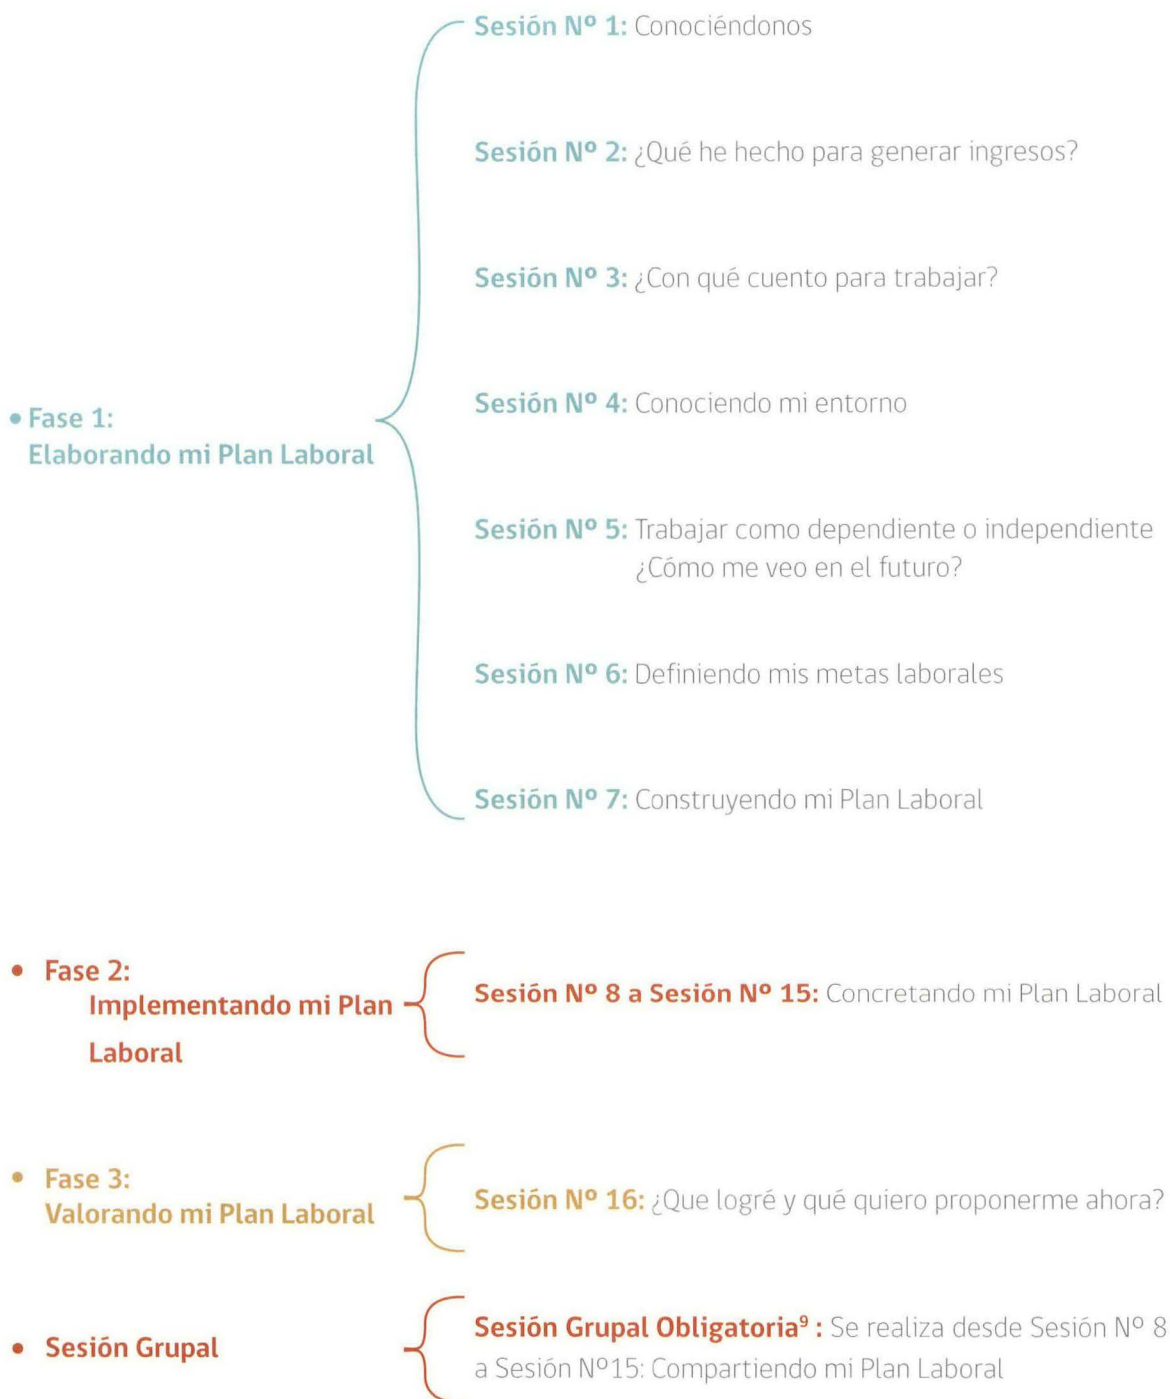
• Fase 1:
Elaborando mi Plan Laboral

Sesión Nº 1: Conociéndonos

Sesión Nº 2: ¿Qué he hecho para generar ingresos?

Sesión Nº 3: ¿Con qué cuento para trabajar?

Sesión Nº 4: Conociendo mi entorno

Sesión Nº 5: Trabajar como dependiente o independiente ¿Cómo me veo en el futuro?

Sesión Nº 6: Definiendo mis metas laborales

Sesión Nº 7: Construyendo mi Plan Laboral

• Fase 2:
Implementando mi Plan Laboral

Sesión Nº 8 a Sesión Nº 15: Concretando mi Plan Laboral

• Fase 3:
Valorando mi Plan Laboral

Sesión Nº 16: ¿Que logré y qué quiero proponerme ahora?

• Sesión Grupal

Sesión Grupal Obligatoria$^9$ : Se realiza desde Sesión Nº 8 a Sesión Nº15: Compartiendo mi Plan Laboral